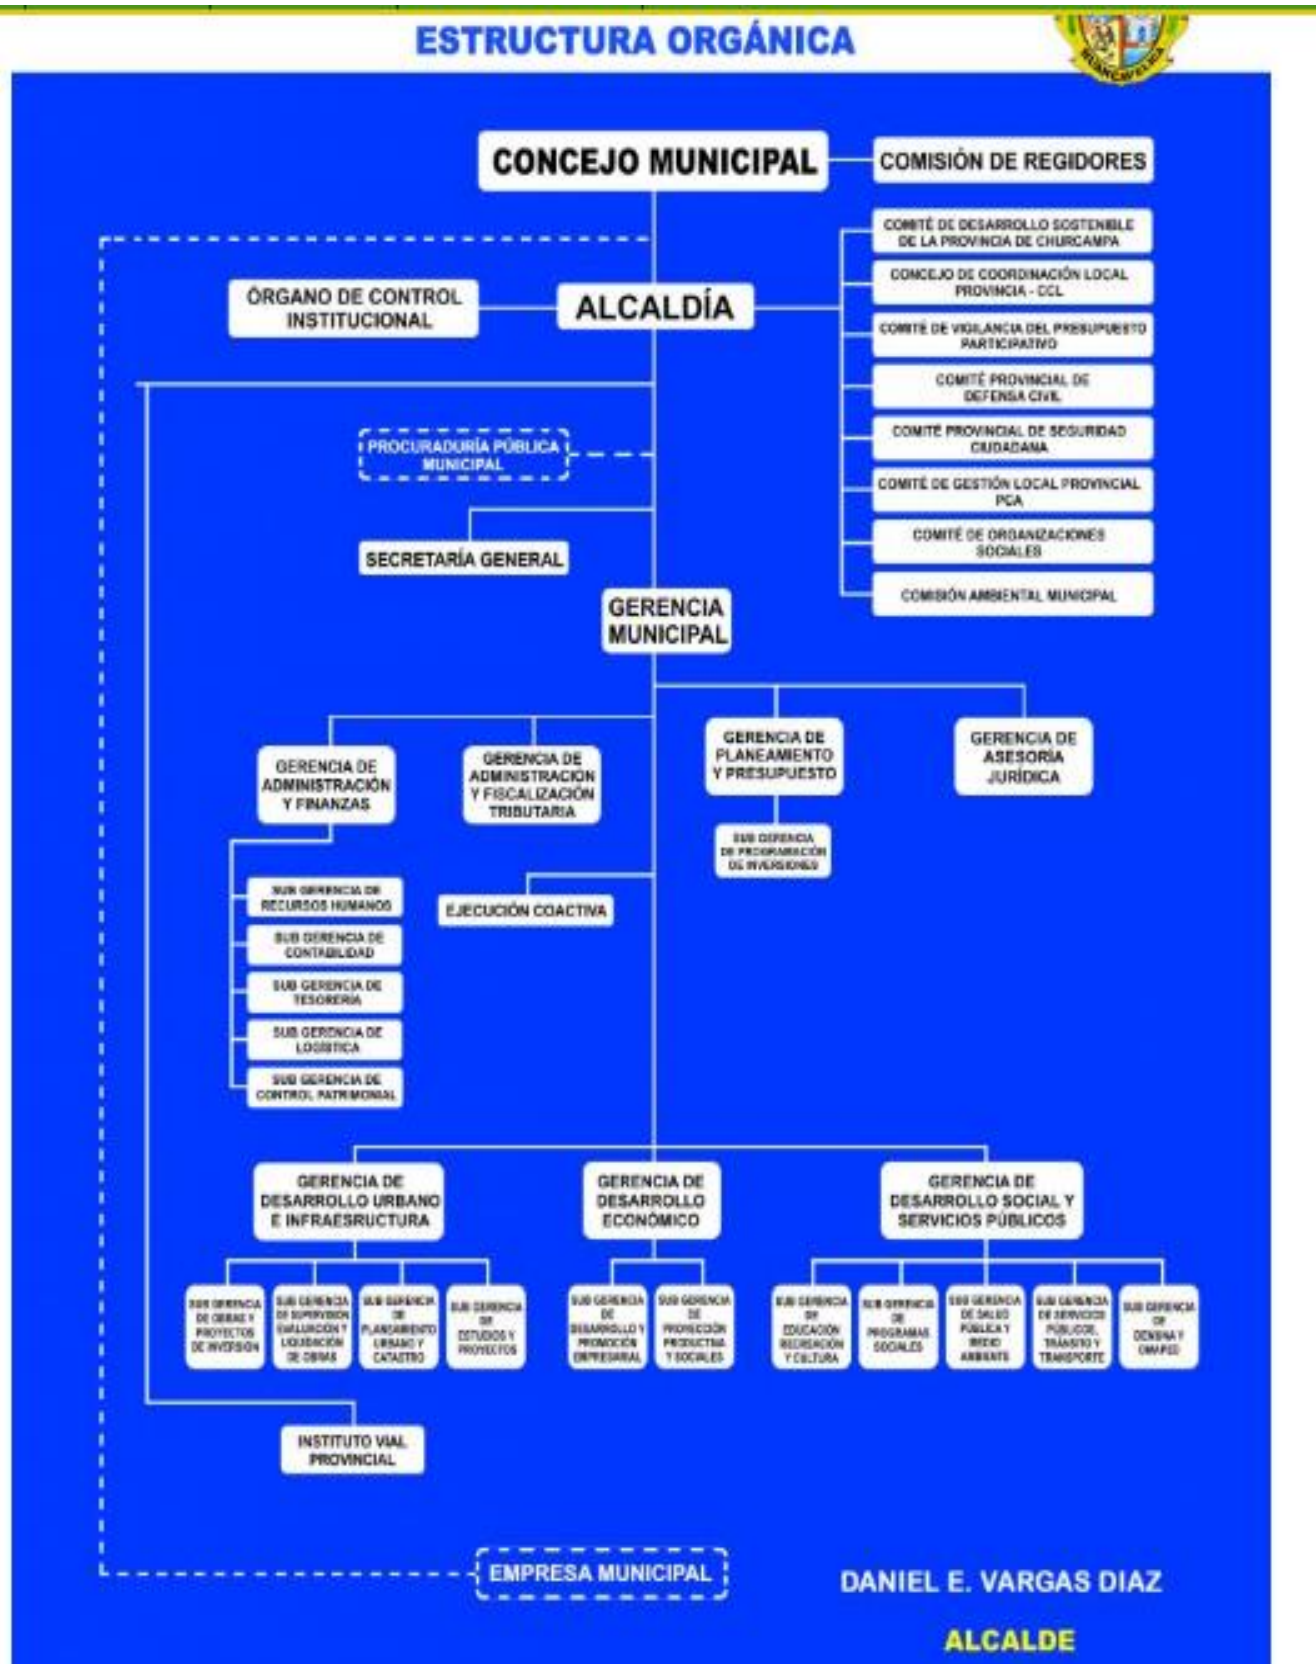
ESTRUCTURA ORGÁNICA

CONCEJO MUNICIPAL

COMISIÓN DE REGIDORES

COMITÉ DE DESARROLLO SOSTENIBLE DE LA PROVINCIA DE CHURCAMPA

CONCEJO DE COORDINACIÓN LOCAL PROVINCIA - CCL

COMITÉ DE VIGILANCIA DEL PRESUPUESTO PARTICIPATIVO

COMITÉ PROVINCIAL DE DEFENSA CIVIL

COMITÉ PROVINCIAL DE SEGURIDAD CIUDADANA

COMITÉ DE GESTIÓN LOCAL PROVINCIAL PGA

COMITÉ DE ORGANIZACIONES SOCIALES

COMISIÓN AMBIENTAL MUNICIPAL

ÓRGANO DE CONTROL INSTITUCIONAL

ALCALDÍA

PROCURADURÍA PÚBLICA MUNICIPAL

SECRETARÍA GENERAL

GERENCIA MUNICIPAL

GERENCIA DE ADMINISTRACIÓN Y FINANZAS

GERENCIA DE ADMINISTRACIÓN Y FISCALIZACIÓN TRIBUTARIA

GERENCIA DE PLANEAMIENTO Y PRESUPUESTO

GERENCIA DE ASESORÍA JURÍDICA

SUB GERENCIA DE PROGRAMACIÓN DE INVERSIONES

SUB GERENCIA DE RECURSOS HUMANOS

SUB GERENCIA DE CONTABILIDAD

SUB GERENCIA DE TESORERÍA

SUB GERENCIA DE LOGÍSTICA

SUB GERENCIA DE CONTROL PATRIMONIAL

EJECUCIÓN COACTIVA

GERENCIA DE DESARROLLO URBANO E INFRAESRUCTURA

GERENCIA DE DESARROLLO ECONÓMICO

GERENCIA DE DESARROLLO SOCIAL Y SERVICIOS PÚBLICOS

SUB GERENCIA DE OBRAS Y PROYECTOS DE INVERSIÓN

SUB GERENCIA DE SUPERVISIÓN EVALUACIÓN Y LIQUIDACIÓN DE OBRAS

SUB GERENCIA DE PLANEAMIENTO URBANO Y CATASTRO

SUB GERENCIA DE ESTUDIOS Y PROYECTOS

SUB GERENCIA DE DESARROLLO Y PROMOCIÓN EMPRESARIAL

SUB GERENCIA DE PROYECCIÓN PRODUCTIVA Y SOCIALES

SUB GERENCIA DE EDUCACIÓN RECREACIÓN Y CULTURA

SUB GERENCIA DE PROGRAMAS SOCIALES

SUB GERENCIA DE SALUD PÚBLICA Y MEDIO AMBIENTE

SUB GERENCIA DE SERVICIOS PÚBLICOS, TRÁNSITO Y TRANSPORTE

SUB GERENCIA DE DEMUNA Y OMAPED

INSTITUTO VIAL PROVINCIAL

EMPRESA MUNICIPAL

DANIEL E. VARGAS DIAZ

ALCALDE